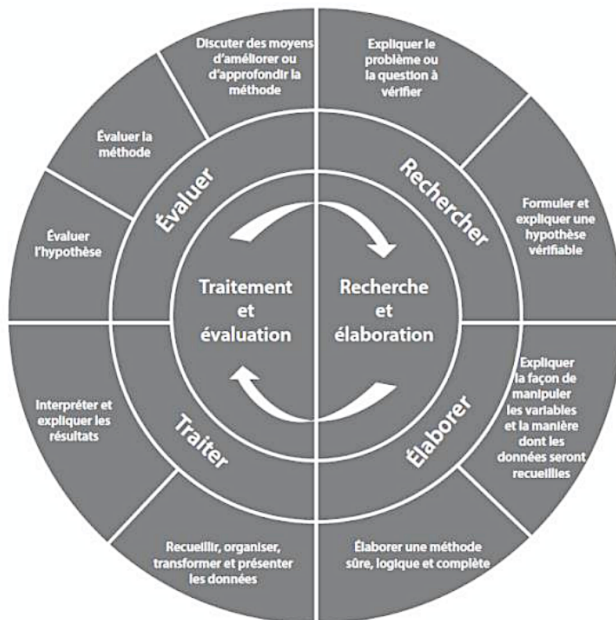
Discuter des moyens d'améliorer ou d'approfondir la méthode

Expliquer le problème ou la question à vérifier

Évaluer la méthode

Évaluer l'hypothèse

Évaluer

Rechercher

Formuler et expliquer une hypothèse vérifiable

Traitement et évaluation

Recherche et élaboration

Interpréter et expliquer les résultats

Traiter

Élaborer

Expliquer la façon de manipuler les variables et la manière dont les données seront recueillies

Recueillir, organiser, transformer et présenter les données

Élaborer une méthode sûre, logique et complète